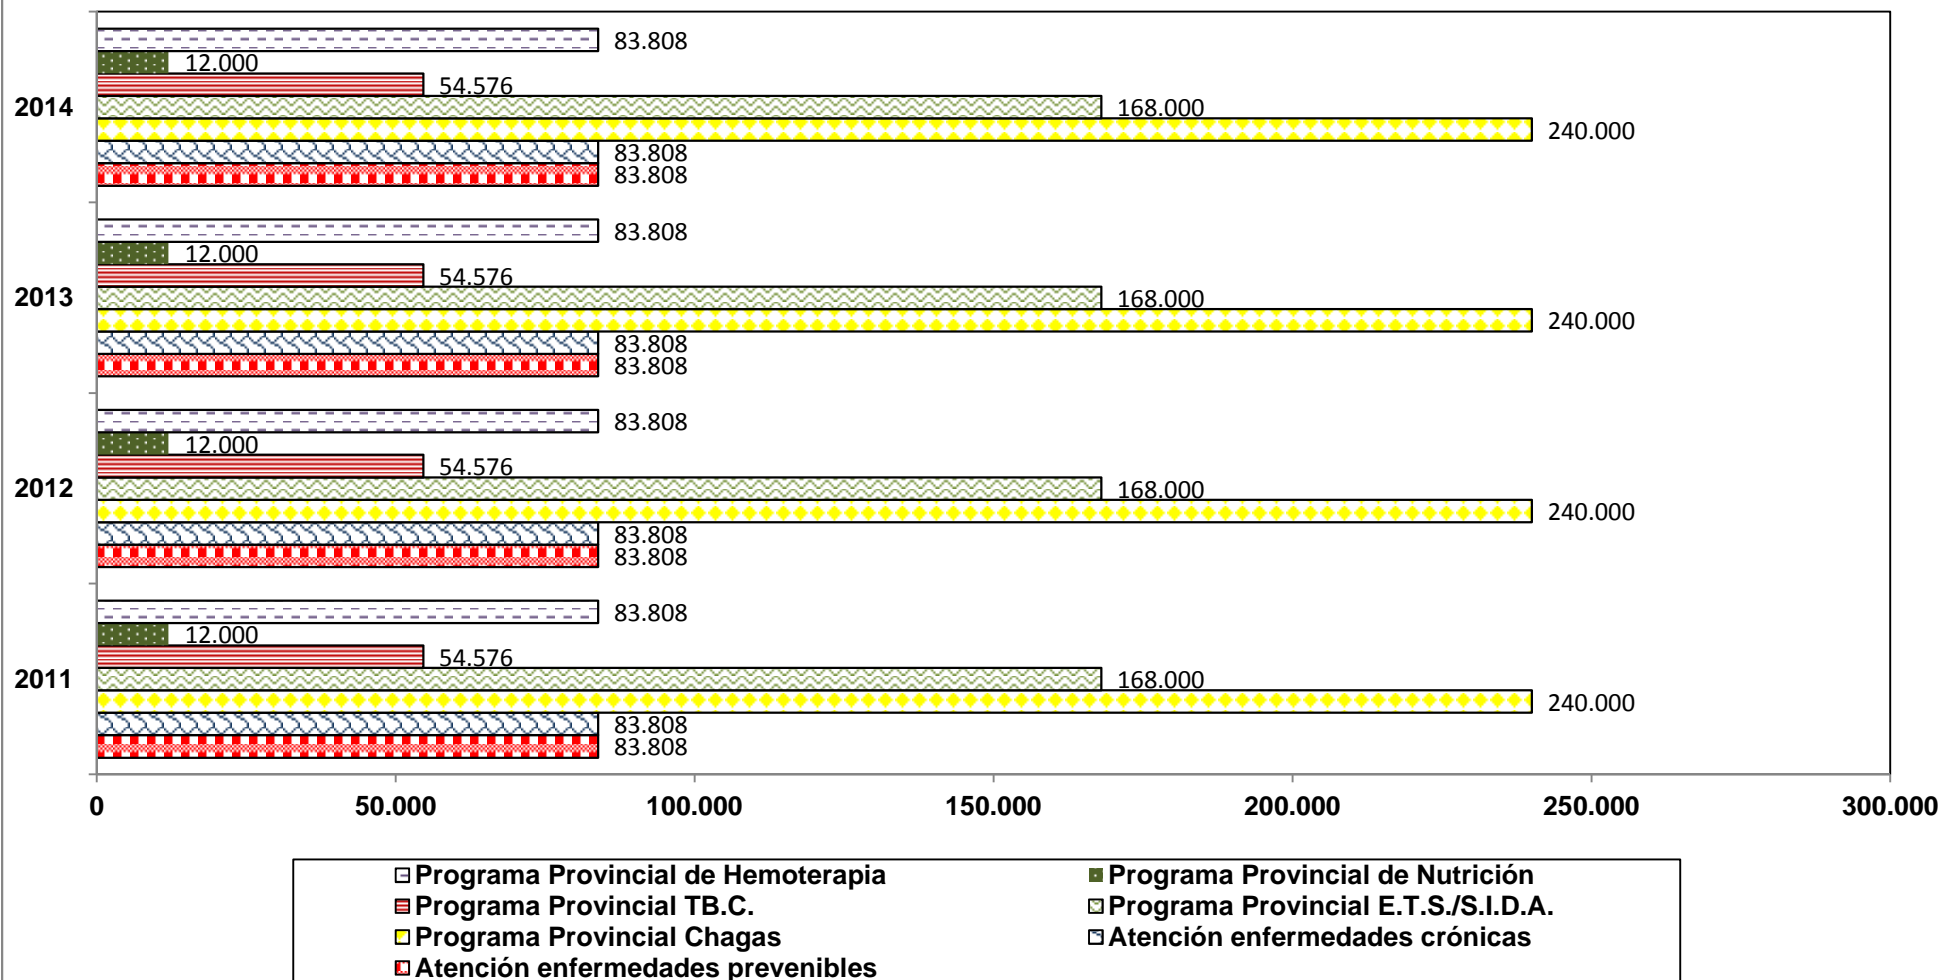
2014
83.808
12.000
54.576
168.000
240.000
83.808
83.808

2013
83.808
12.000
54.576
168.000
240.000
83.808
83.808

2012
83.808
12.000
54.576
168.000
240.000
83.808
83.808

2011
83.808
12.000
54.576
168.000
240.000
83.808
83.808

0 50.000 100.000 150.000 200.000 250.000 300.000

Programa Provincial de Hemoterapia
Programa Provincial de Nutrición
Programa Provincial TB.C.
Programa Provincial E.T.S./S.I.D.A.
Programa Provincial Chagas
Atención enfermedades crónicas
Atención enfermedades prevenibles